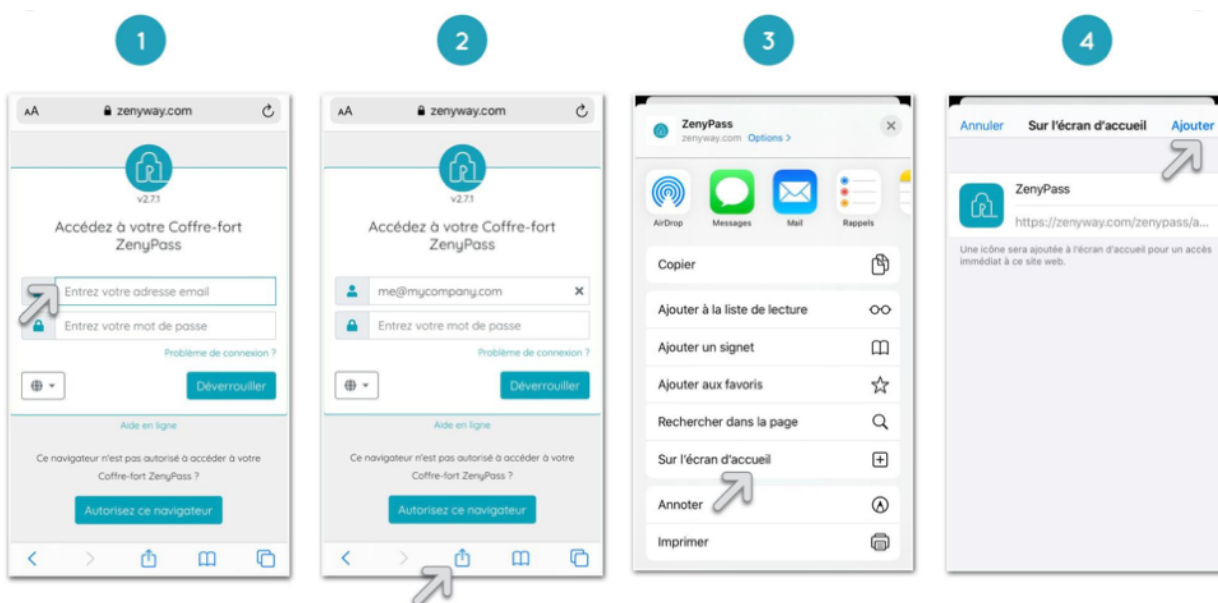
1

AA zenyway.com

v2.7.1

Accédez à votre Coffre-fort ZenyPass

Entrez votre adresse email

Entrez votre mot de passe

Problème de connexion ?

Déverrouiller

Aide en ligne

Ce navigateur n'est pas autorisé à accéder à votre Coffre-fort ZenyPass ?

Autorisez ce navigateur

2

AA zenyway.com

v2.7.1

Accédez à votre Coffre-fort ZenyPass

me@mycompany.com

Entrez votre mot de passe

Problème de connexion ?

Déverrouiller

Aide en ligne

Ce navigateur n'est pas autorisé à accéder à votre Coffre-fort ZenyPass ?

Autorisez ce navigateur

3

ZenyPass
zenyway.com Options >

AirDrop Messages Mail Rappels

Copier

Ajouter à la liste de lecture

Ajouter un signet

Ajouter aux favoris

Rechercher dans la page

Sur l'écran d'accueil

Annoter

Imprimer

4

Annuler Sur l'écran d'accueil Ajouter

ZenyPass

https://zenyway.com/zenypass/a...

Une icône sera ajoutée à l'écran d'accueil pour un accès immédiat à ce site web.